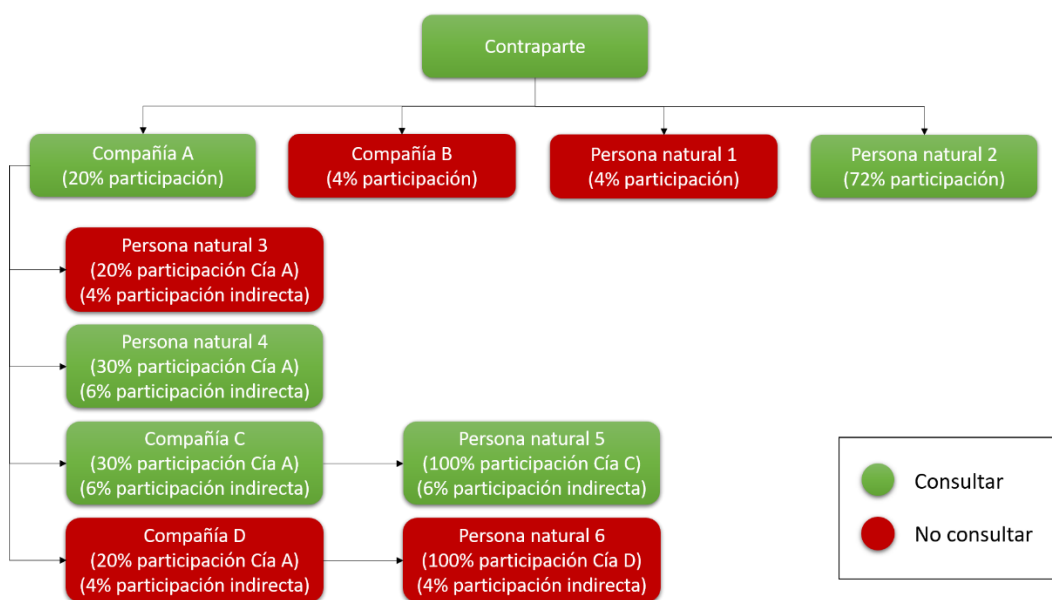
Contraparte

Compañía A
(20% participación)

Compañía B
(4% participación)

Persona natural 1
(4% participación)

Persona natural 2
(72% participación)

Persona natural 3
(20% participación Cía A)
(4% participación indirecta)

Persona natural 4
(30% participación Cía A)
(6% participación indirecta)

Compañía C
(30% participación Cía A)
(6% participación indirecta)

Persona natural 5
(100% participación Cía C)
(6% participación indirecta)

Compañía D
(20% participación Cía A)
(4% participación indirecta)

Persona natural 6
(100% participación Cía D)
(4% participación indirecta)

Consultar

No consultar